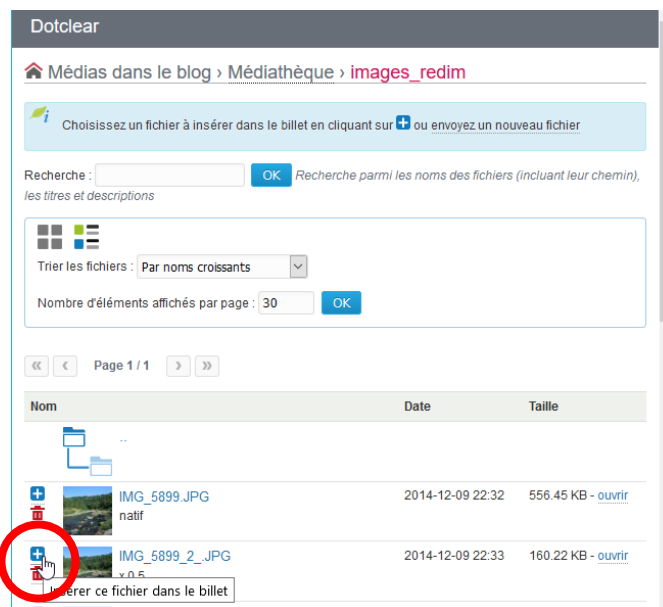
Dotclear

Médias dans le blog › Médiathèque › images_redim

Choisissez un fichier à insérer dans le billet en cliquant sur ou envoyez un nouveau fichier

Recherche : OK Recherche parmi les noms des fichiers (incluant leur chemin), les titres et descriptions

Trier les fichiers : Par noms croissants

Nombre d'éléments affichés par page : 30 OK

« ‹ Page 1 / 1 › »

| Nom | Date | Taille |
|---|---|---|
| .. | | |
| IMG_5899.JPG natif | 2014-12-09 22:32 | 556.45 KB - ouvrir |
| IMG_5899_2_.JPG x 0.5 | 2014-12-09 22:33 | 160.22 KB - ouvrir |

Insérer ce fichier dans le billet